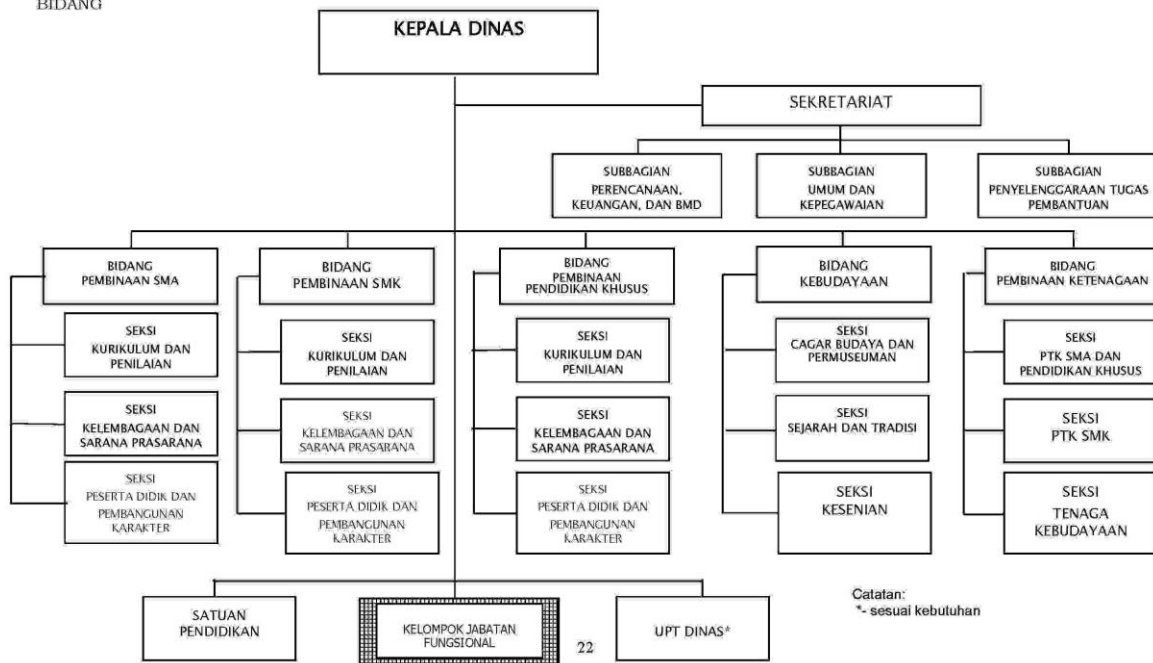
BIDANG

KEPALA DINAS

SEKRETARIAT

SUBBAGIAN PERENCANAAN, KEUANGAN, DAN BMD

SUBBAGIAN UMUM DAN KEPEGAWAIAN

SUBBAGIAN PENYELENGGARAAN TUGAS PEMBANTUAN

BIDANG PEMBINAAN SMA

SEKSI KURIKULUM DAN PENILAIAN

SEKSI KELEMBAGAAN DAN SARANA PRASARANA

SEKSI PESERTA DIDIK DAN PEMBANGUNAN KARAKTER

BIDANG PEMBINAAN SMK

SEKSI KURIKULUM DAN PENILAIAN

SEKSI KELEMBAGAAN DAN SARANA PRASARANA

SEKSI PESERTA DIDIK DAN PEMBANGUNAN KARAKTER

BIDANG PEMBINAAN PENDIDIKAN KHUSUS

SEKSI KURIKULUM DAN PENILAIAN

SEKSI KELEMBAGAAN DAN SARANA PRASARANA

SEKSI PESERTA DIDIK DAN PEMBANGUNAN KARAKTER

BIDANG KEBUDAYAAN

SEKSI CAGAR BUDAYA DAN PERMUSEUMAN

SEKSI SEJARAH DAN TRADISI

SEKSI KESENIAN

BIDANG PEMBINAAN KETENAGAAN

SEKSI PTK SMA DAN PENDIDIKAN KHUSUS

SEKSI PTK SMK

SEKSI TENAGA KEBUDAYAAN

SATUAN PENDIDIKAN

KELOMPOK JABATAN FUNGSIONAL

UPT DINAS*

Catatan:
*- sesuai kebutuhan

22